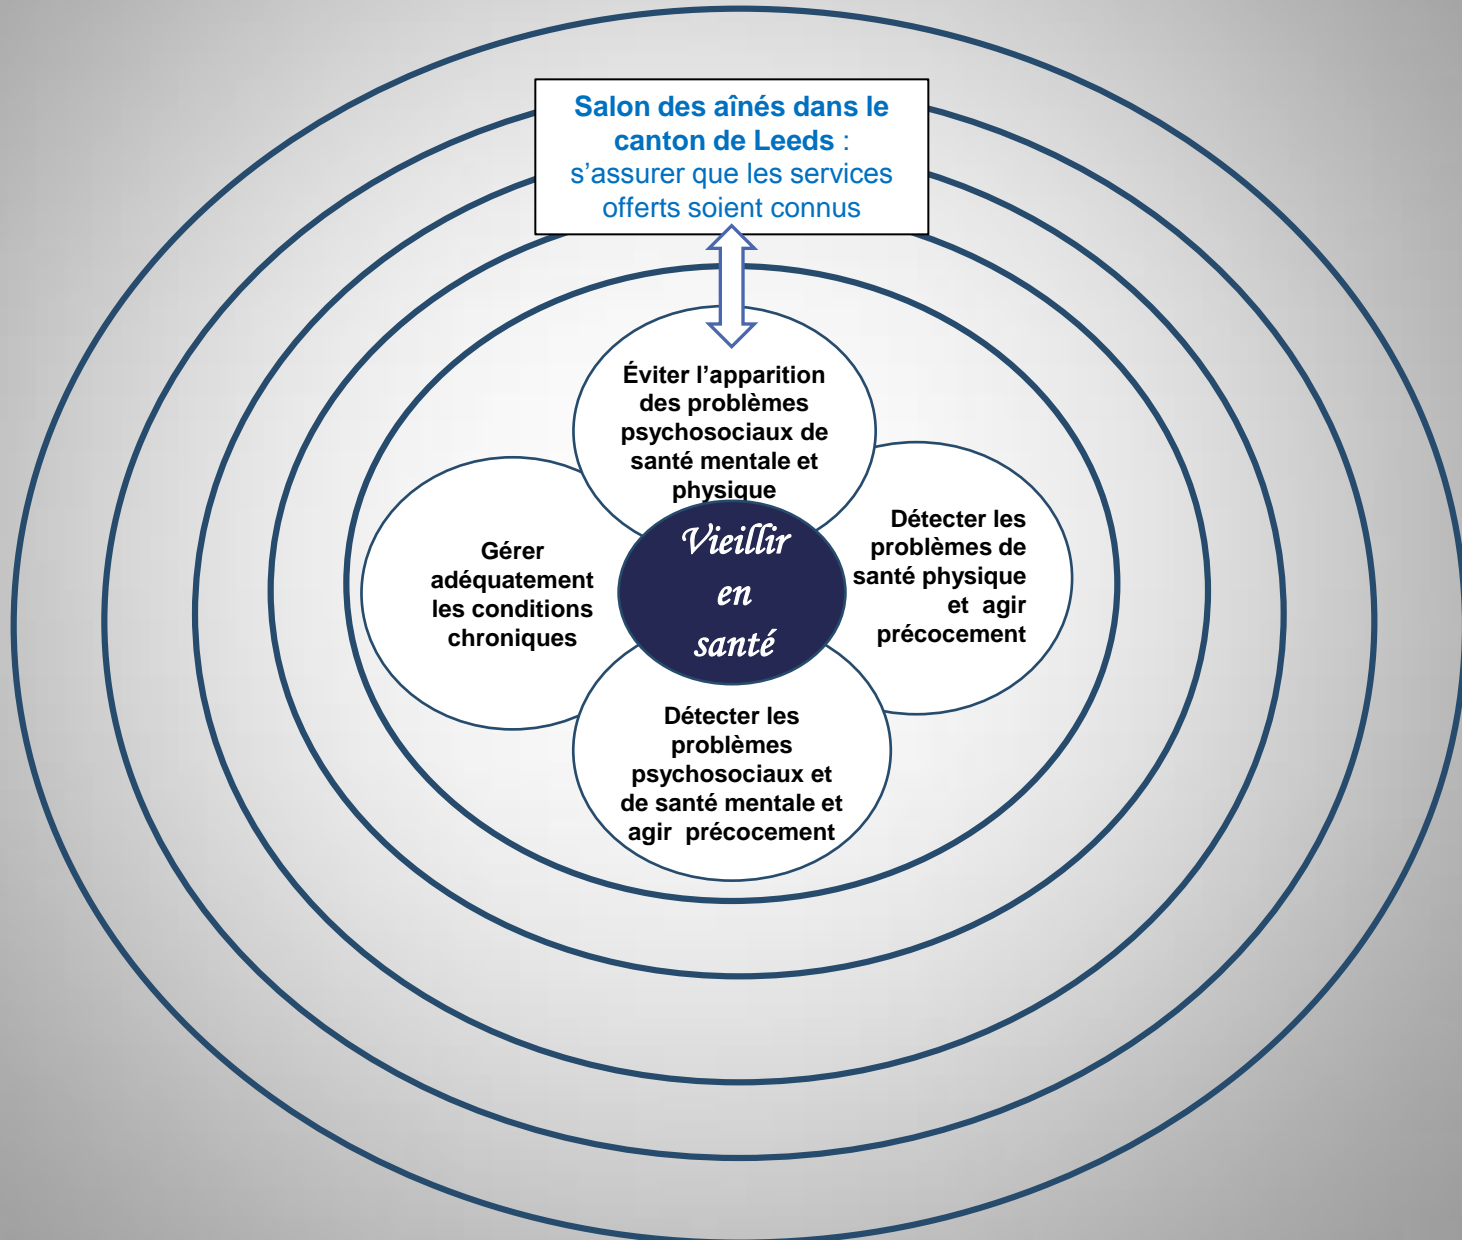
**Salon des aînés dans le canton de Leeds** :
s’assurer que les services offerts soient connus

Éviter l’apparition des problèmes psychosociaux de santé mentale et physique

Gérer adéquatement les conditions chroniques

Vieillir en santé

Détecter les problèmes de santé physique et agir précocement

Détecter les problèmes psychosociaux et de santé mentale et agir précocement